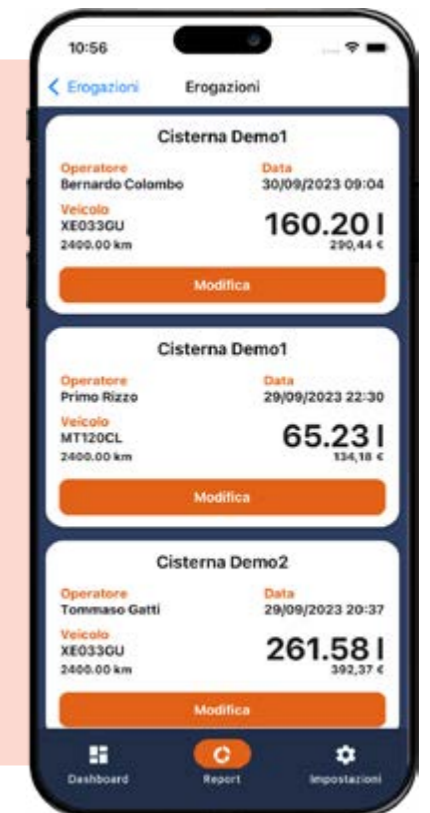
10:56

< Erogazioni Erogazioni

Cisterna Demo1

Operatore
Bernardo Colombo

Data
30/09/2023 09:04

Veicolo
XE033GU
2400.00 km

160.20 l
290,44 €

Modifica

Cisterna Demo1

Operatore
Primo Rizzo

Data
29/09/2023 22:30

Veicolo
MT120CL
2400.00 km

65.23 l
134,18 €

Modifica

Cisterna Demo2

Operatore
Tommaso Gatti

Data
29/09/2023 20:37

Veicolo
XE033GU
2400.00 km

261.58 l
392,37 €

Modifica

Dashboard Report Impostazioni